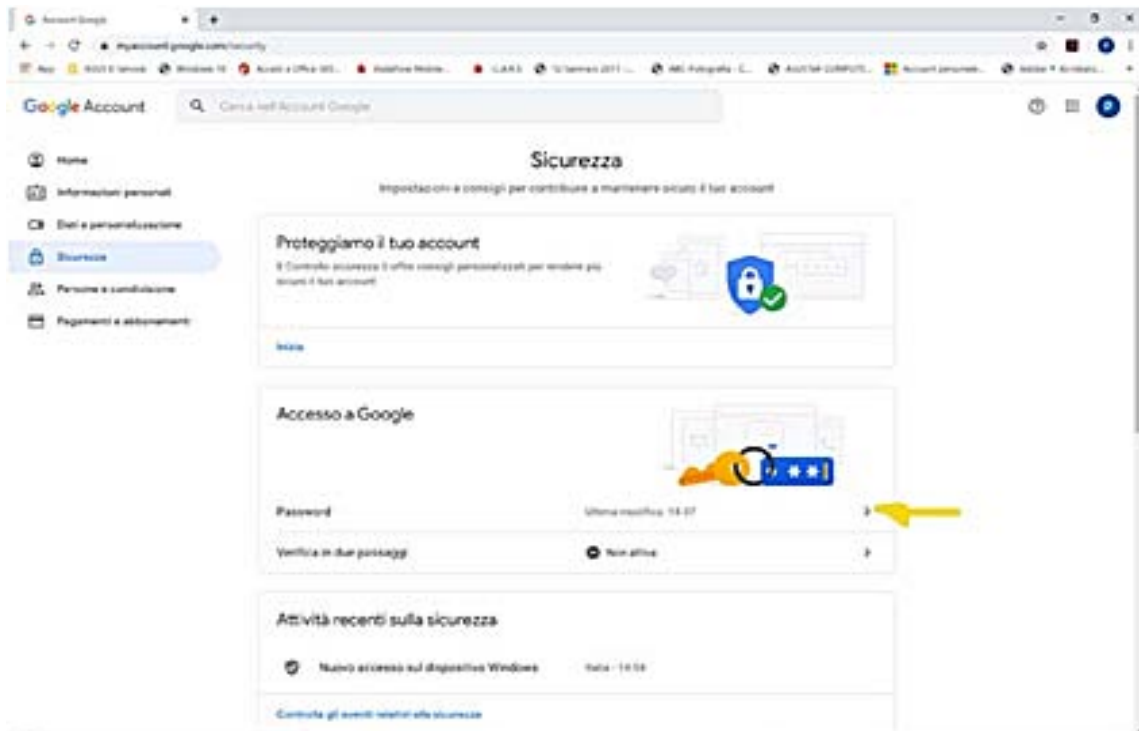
Account Google

myaccount.google.com/security

Google Account

Cerca nell'Account Google

Home

Informazioni personali

Dati e personalizzazione

Sicurezza

Persone e condivisione

Pagamenti e abbonamenti

Sicurezza

Impostazioni e consigli per contribuire a mantenere sicuro il tuo account

Proteggiamo il tuo account

Il Controllo sicurezza ti offre consigli personalizzati per rendere più sicuro il tuo account

Inizia

Accesso a Google

Password

Ultima modifica: 14:37

Verifica in due passaggi

Non attiva

Attività recenti sulla sicurezza

Nuovo accesso sul dispositivo Windows

Italia · 14:54

Controlla gli eventi relativi alla sicurezza